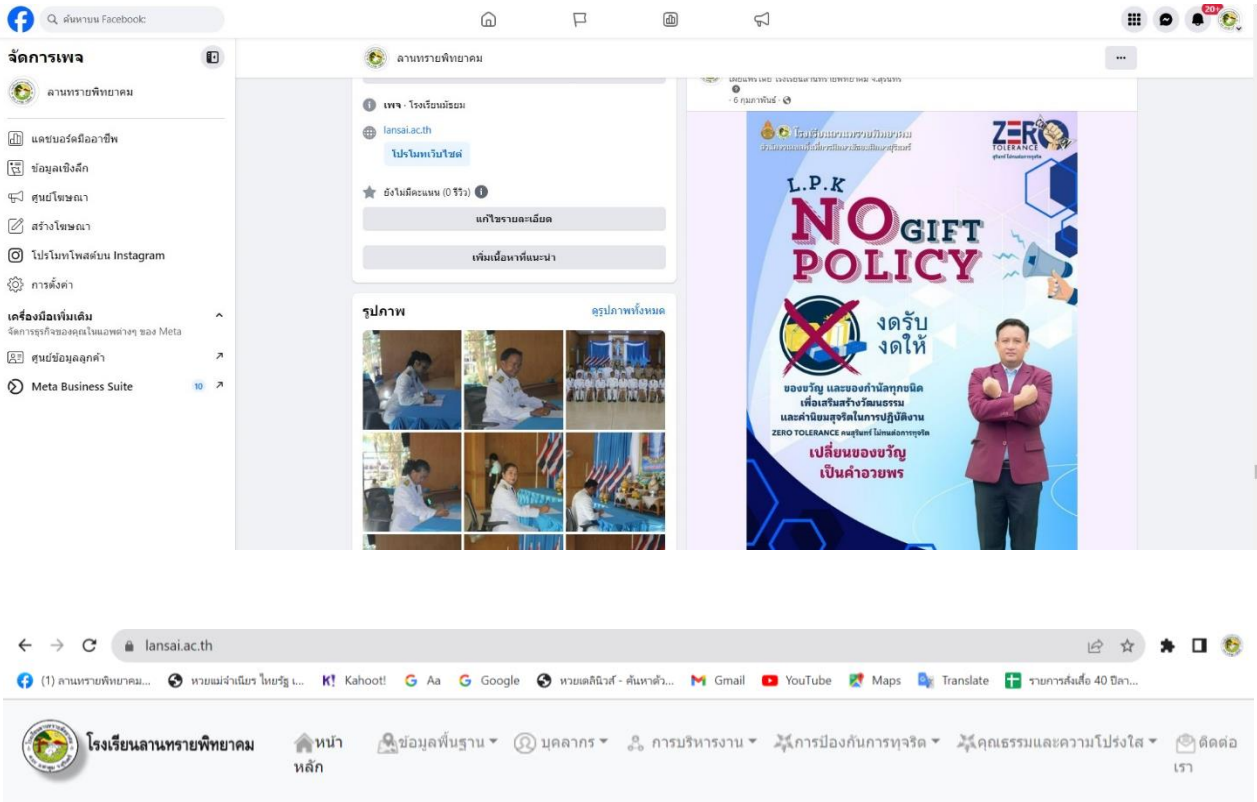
ค้นหาบน Facebook

20+

จัดการเพจ

ลานทรายพิทยาคม

แดชบอร์ดมืออาชีพ

ข้อมูลเชิงลึก

ศูนย์โฆษณา

สร้างโฆษณา

โปรโมทโพสต์บน Instagram

การตั้งค่า

เครื่องมือเพิ่มเติม

จัดการธุรกิจของคุณในแอพต่างๆ ของ Meta

ศูนย์ข้อมูลลูกค้า

Meta Business Suite 10

ลานทรายพิทยาคม

...

เพจ · โรงเรียนมัธยม

lansai.ac.th

โปรโมทเว็บไซต์

ยังไม่มีคะแนน (0 รีวิว)

แก้ไขรายละเอียด

เพิ่มเนื้อหาที่แนะนำ

รูปภาพ

ดูรูปภาพทั้งหมด

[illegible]

· 6 กุมภาพันธ์ ·

โรงเรียนลานทรายพิทยาคม

สำนักงานเขตพื้นที่การศึกษามัธยมศึกษาสุรินทร์

ZERO TOLERANCE

L.P.K

NO GIFT POLICY

งดรับ งดให้

ของขวัญ และของกำนัลทุกชนิด เพื่อเสริมสร้างวัฒนธรรม และค่านิยมสุจริตในการปฏิบัติงาน

ZERO TOLERANCE คนสุรินทร์ ไม่ทนต่อการทุจริต

เปลี่ยนของขวัญ เป็นคำอวยพร

lansai.ac.th

(1) ลานทรายพิทยาคม... หวยแม่จำเนียร ไทยรัฐ เ... Kahoot! Aa Google หวยเดลินิวส์ - ค้นหาตัว... Gmail YouTube Maps Translate รายการสั่งเสื้อ 40 ปีลา...

โรงเรียนลานทรายพิทยาคม

หน้าหลัก

ข้อมูลพื้นฐาน

บุคลากร

การบริหารงาน

การป้องกันการทุจริต

คุณธรรมและความโปร่งใส

ติดต่อเรา